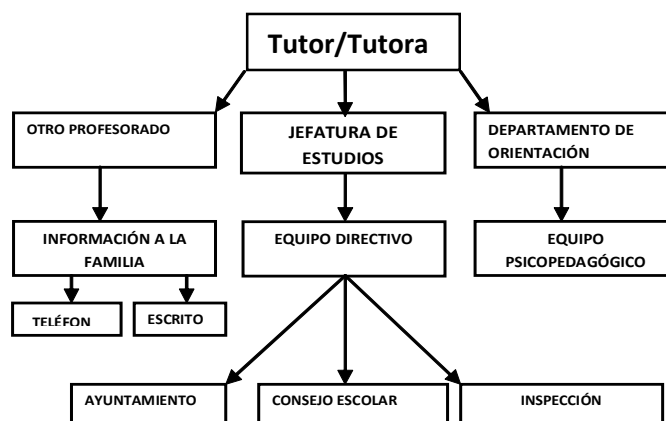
Tutor/Tutora

OTRO PROFESORADO

JEFATURA DE ESTUDIOS

DEPARTAMENTO DE ORIENTACIÓN

INFORMACIÓN A LA FAMILIA

EQUIPO DIRECTIVO

EQUIPO PSICOPEDAGÓGICO

TELÉFON

ESCRITO

AYUNTAMIENTO

CONSEJO ESCOLAR

INSPECCIÓN